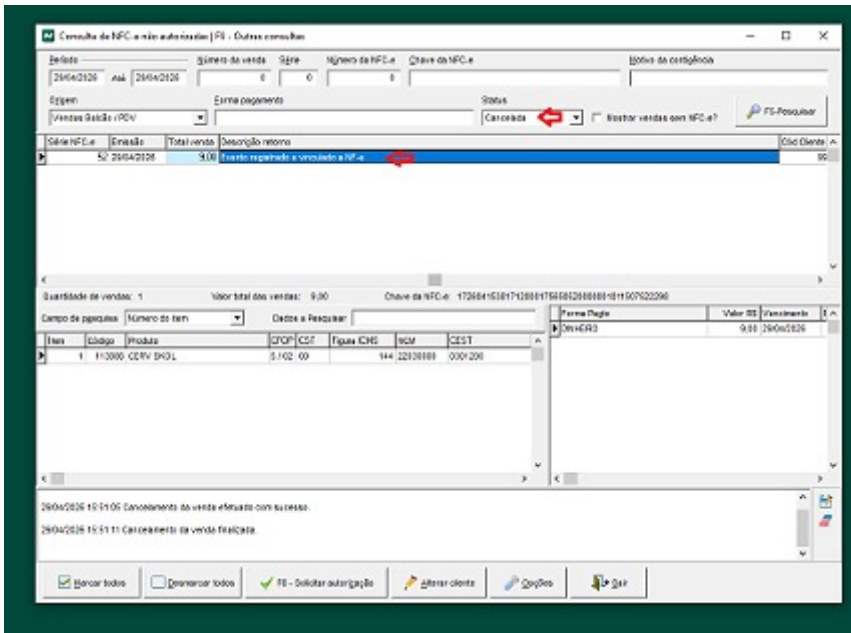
Consulta de NFC-e não autorizadas | F8 - Outras consultas

Período
29/04/2026 Até 29/04/2026

Número da venda 0
Série 0
Número da NFC-e 0
Chave da NFC-e
Motivo da contigência

Origem
Vendas Balcão / PDV

Forma pagamento

Status
Cancelada

Mostrar vendas sem NFC-e?

F5-Pesquisar

| Série NFC-e | Emissão | Total venda | Descrição retorno | Cód Cliente |
|---|---|---|---|---|
| 57 | 29/04/2026 | 9,00 | Evento registrado e vinculado a NF-e | 99 |

Quantidade de vendas: 1
Valor total das vendas: 9,00
Chave da NFC-e: 17260415381712000175650570000001811507622290

Campo de pesquisa Número do item
Dados a Pesquisar

| Item | Código | Produto | CFOP | CST | Figura ICMS | NCM | CEST |
|---|---|---|---|---|---|---|---|
| 1 | 113080 | CERV SKOL | 5.102 | 00 | 144 | 22030000 | 0301200 |

| Forma Pagto | Valor R$ | Vencimento |
|---|---|---|
| DINHEIRO | 9,00 | 29/04/2026 |

29/04/2026 15:51:05 Cancelamento da venda efetuado com sucesso.
29/04/2026 15:51:11 Cancelamento da venda finalizado.

Marcar todos
Desmarcar todos
F6 - Solicitar autorização
Alterar cliente
Opções
Sair